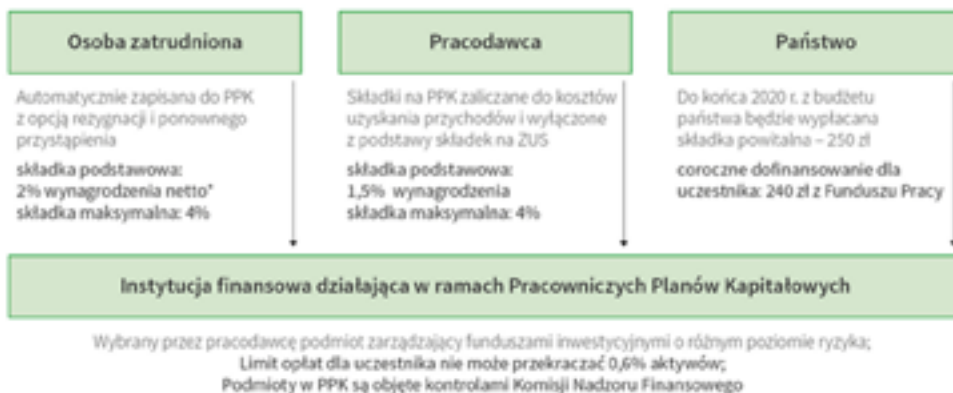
Osoba zatrudniona

Automatycznie zapisana do PPK z opcją rezygnacji i ponownego przystąpienia

składka podstawowa: 2% wynagrodzenia netto* składka maksymalna: 4%

Pracodawca

Składki na PPK zaliczane do kosztów uzyskania przychodów i wyłączone z podstawy składek na ZUS

składka podstawowa: 1,5% wynagrodzenia składka maksymalna: 4%

Państwo

Do końca 2020 r. z budżetu państwa będzie wypłacana składka powitalna – 250 zł

coroczne dofinansowanie dla uczestnika: 240 zł z Funduszu Pracy

Instytucja finansowa działająca w ramach Pracowniczych Planów Kapitałowych

Wybrany przez pracodawcę podmiot zarządzający funduszami inwestycyjnymi o różnym poziomie ryzyka;
Limit opłat dla uczestnika nie może przekraczać 0,6% aktywów;
Podmioty w PPK są objęte kontrolami Komisji Nadzoru Finansowego